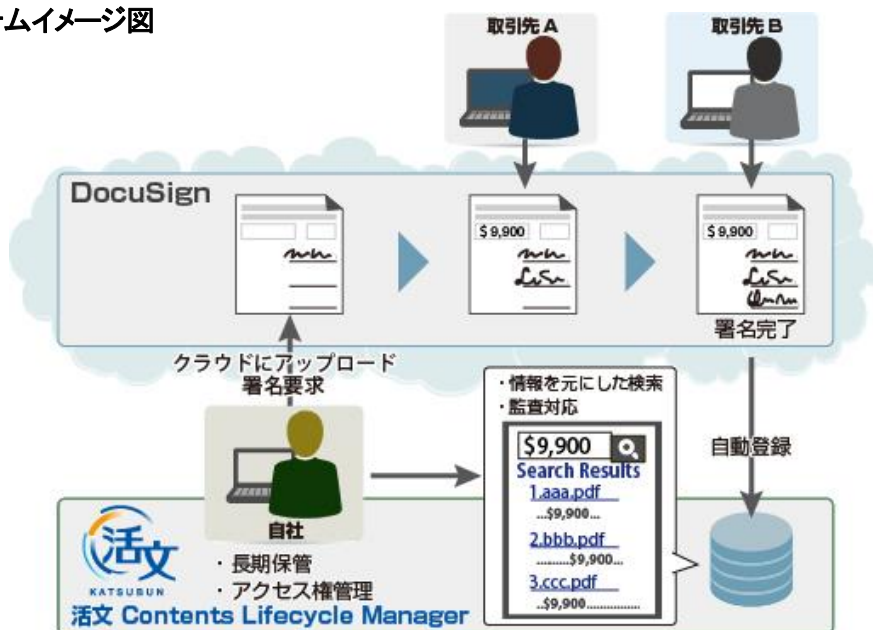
ムイメージ図

取引先 A

取引先 B

DocuSign

$ 9,900

$ 9,900

署名完了

クラウドにアップロード
署名要求

・情報を元にした検索
・監査対応

$9,900

Search Results

1.aaa.pdf
...$9,900...

2.bbb.pdf
.........$9,900...

3.ccc.pdf
..$9,900................

自動登録

自社

活文
KATSUBUN

・長期保管
・アクセス権管理

活文 Contents Lifecycle Manager